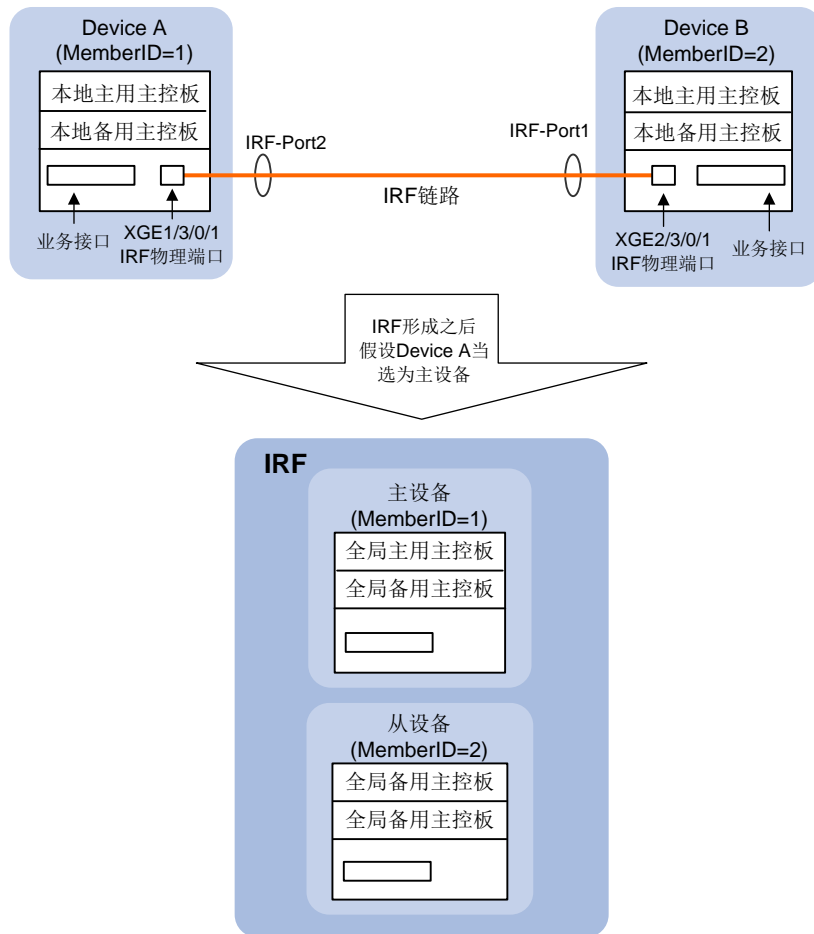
Device A
(MemberID=1)
本地主用主控板
本地备用主控板
业务接口
XGE1/3/0/1
IRF物理端口

IRF-Port2

IRF链路

IRF-Port1

Device B
(MemberID=2)
本地主用主控板
本地备用主控板
XGE2/3/0/1
IRF物理端口
业务接口

IRF形成之后
假设Device A当
选为主设备

IRF
主设备
(MemberID=1)
全局主用主控板
全局备用主控板

从设备
(MemberID=2)
全局备用主控板
全局备用主控板